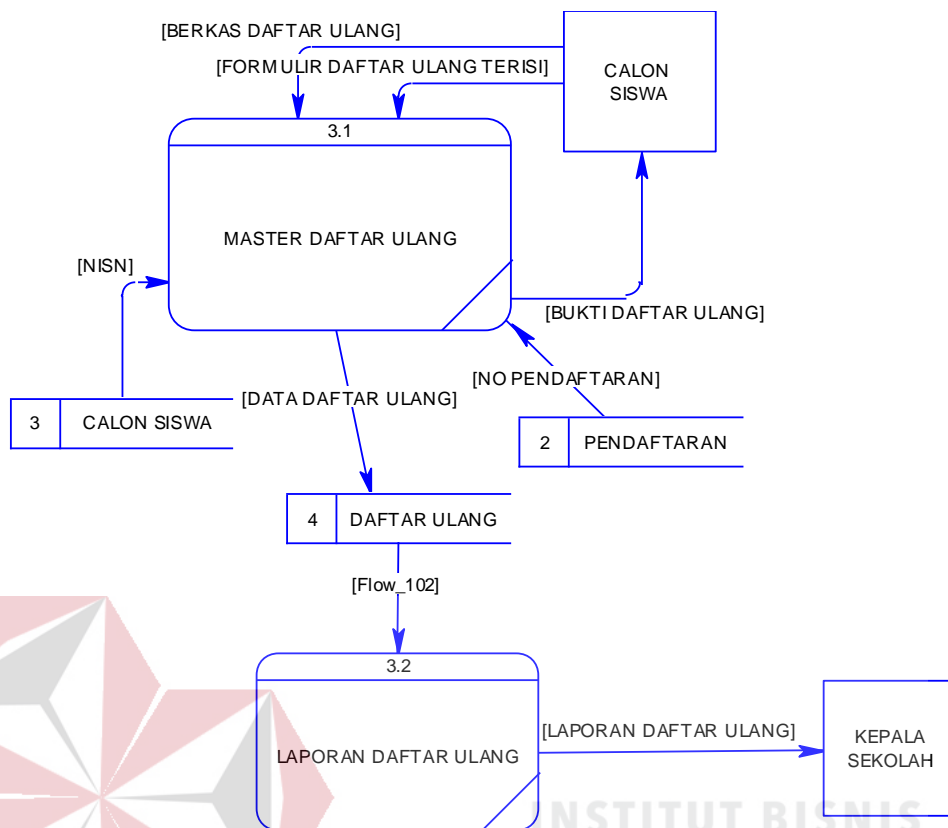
[BERKAS DAFTAR ULANG]
[FORMULIR DAFTAR ULANG TERISI]
CALON SISWA
3.1
MASTER DAFTAR ULANG
[NISN]
[BUKTI DAFTAR ULANG]
[NO PENDAFTARAN]
3 CALON SISWA
[DATA DAFTAR ULANG]
2 PENDAFTARAN
4 DAFTAR ULANG
[Flow_102]
3.2
LAPORAN DAFTAR ULANG
[LAPORAN DAFTAR ULANG]
KEPALA SEKOLAH
INSTITUT BISNIS